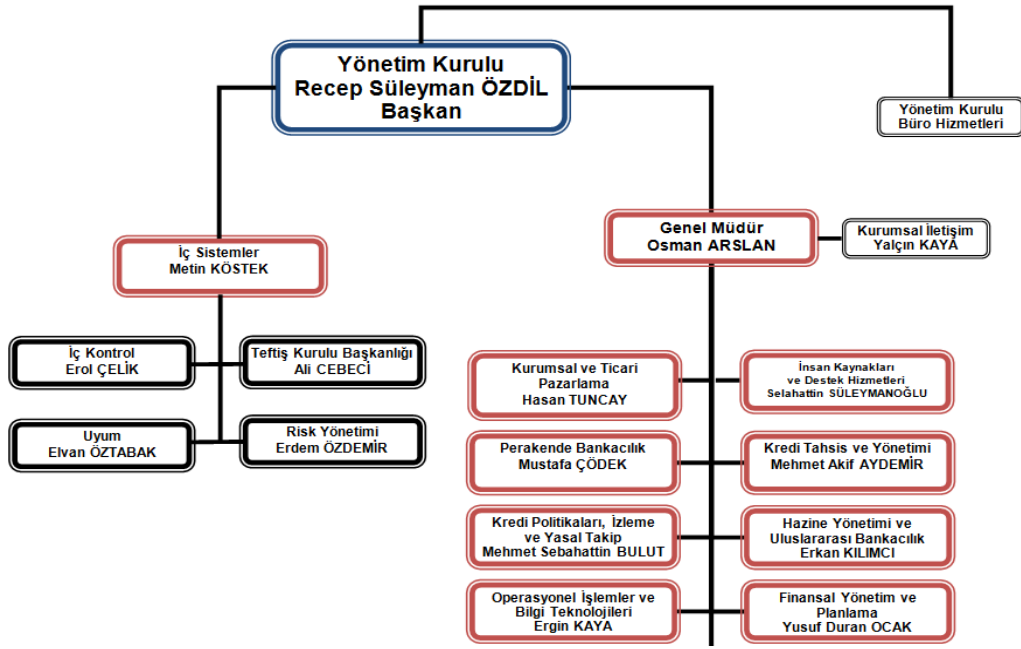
Yönetim Kurulu
Recep Süleyman ÖZDİL
Başkan

Yönetim Kurulu
Büro Hizmetleri

İç Sistemler
Metin KÖSTEK

Genel Müdür
Osman ARSLAN

Kurumsal İletişim
Yalçın KAYA

İç Kontrol
Erol ÇELİK

Teftiş Kurulu Başkanlığı
Ali CEBECİ

Uyum
Elvan ÖZTABAK

Risk Yönetimi
Erdem ÖZDEMİR

Kurumsal ve Ticari Pazarlama
Hasan TUNCAY

İnsan Kaynakları ve Destek Hizmetleri
Selahattin SÜLEYMANOĞLU

Perakende Bankacılık
Mustafa ÇÖDEK

Kredi Tahsis ve Yönetimi
Mehmet Akif AYDEMİR

Kredi Politikaları, İzleme ve Yasal Takip
Mehmet Sebahattin BULUT

Hazine Yönetimi ve Uluslararası Bankacılık
Erkan KILIMCI

Operasyonel İşlemler ve Bilgi Teknolojileri
Ergin KAYA

Finansal Yönetim ve Planlama
Yusuf Duran OCAK